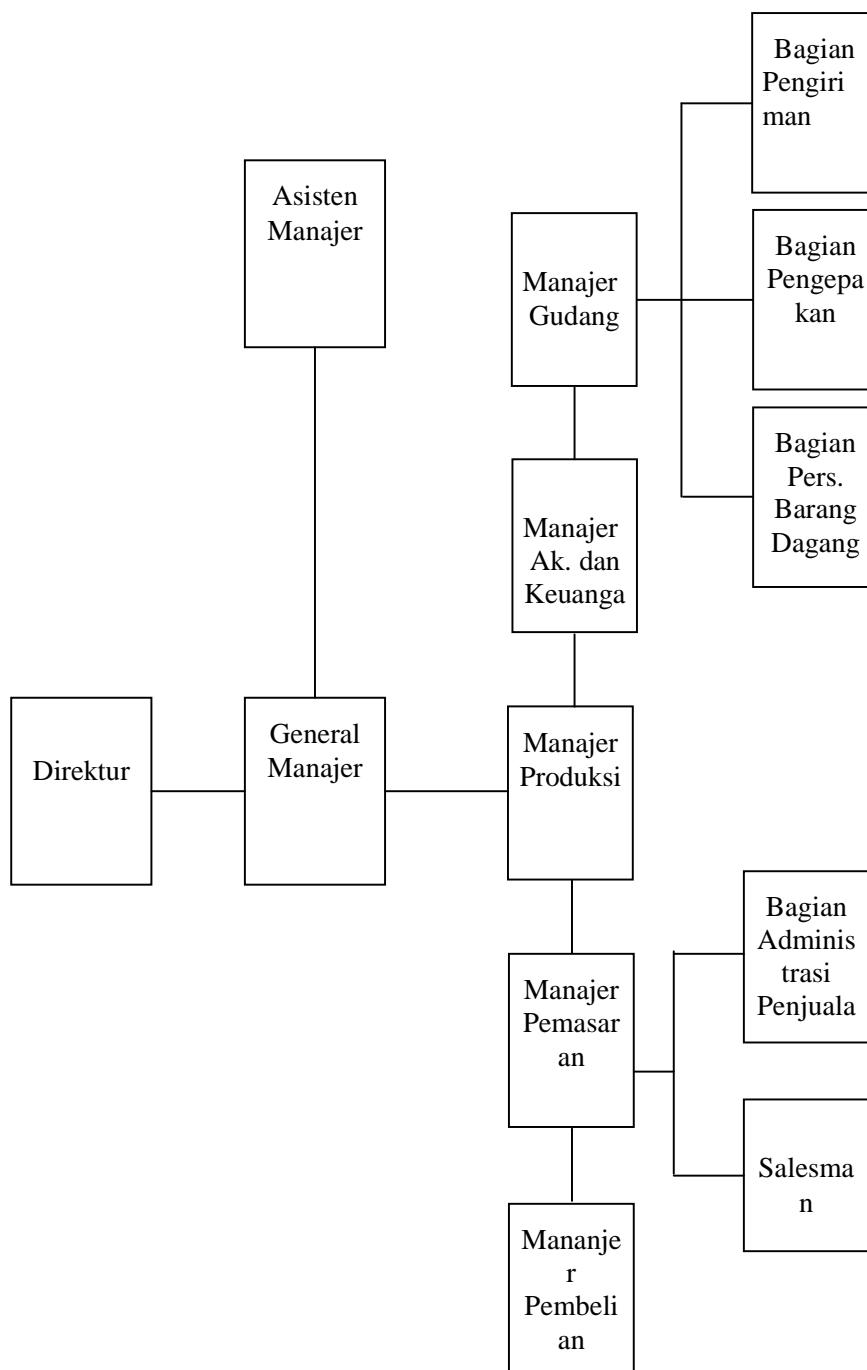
Asisten Manajer

Direktur

General Manajer

Manajer Gudang

Bagian Pengiriman

Bagian Pengepakan

Bagian Pers. Barang Dagang

Manajer Ak. dan Keuanga

Manajer Produksi

Manajer Pemasaran

Bagian Administrasi Penjuala

Salesman

Mananjer Pembelian